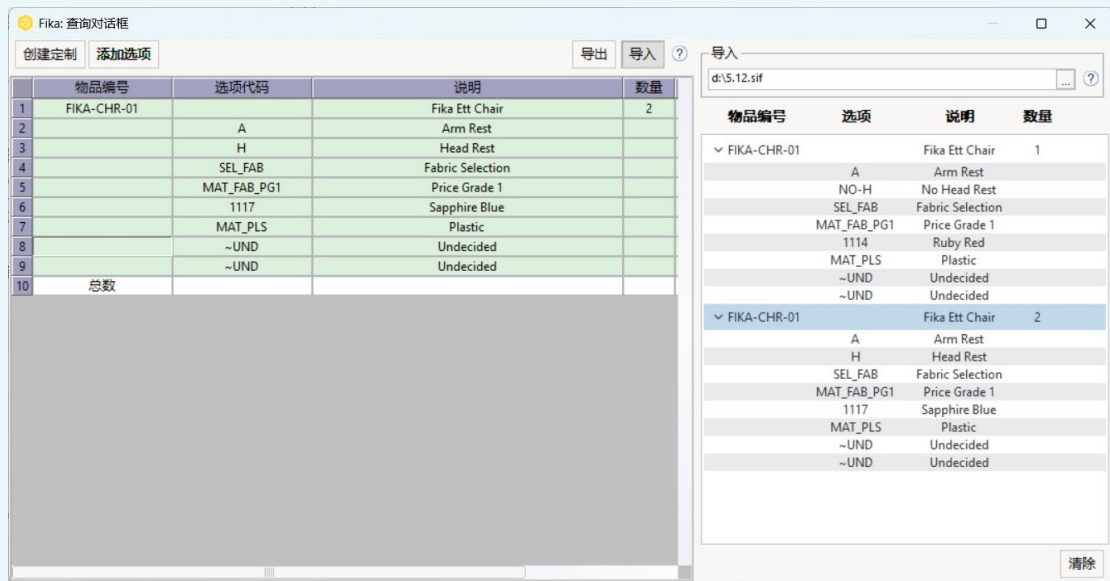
Fika: 查询对话框

创建定制 添加选项 导出 导入 ?

| | 物品编号 | 选项代码 | 说明 | 数量 |
|---|---|---|---|---|
| 1 | FIKA-CHR-01 | | Fika Ett Chair | 2 |
| 2 | | A | Arm Rest | |
| 3 | | H | Head Rest | |
| 4 | | SEL_FAB | Fabric Selection | |
| 5 | | MAT_FAB_PG1 | Price Grade 1 | |
| 6 | | 1117 | Sapphire Blue | |
| 7 | | MAT_PLS | Plastic | |
| 8 | | ~UND | Undecided | |
| 9 | | ~UND | Undecided | |
| 10 | 总数 | | | |

导入
d:\5.12.sif
...
?

| 物品编号 | 选项 | 说明 | 数量 |
|---|---|---|---|
| FIKA-CHR-01 | | Fika Ett Chair | 1 |
| | A | Arm Rest | |
| | NO-H | No Head Rest | |
| | SEL_FAB | Fabric Selection | |
| | MAT_FAB_PG1 | Price Grade 1 | |
| | 1114 | Ruby Red | |
| | MAT_PLS | Plastic | |
| | ~UND | Undecided | |
| | ~UND | Undecided | |
| FIKA-CHR-01 | | Fika Ett Chair | 2 |
| | A | Arm Rest | |
| | H | Head Rest | |
| | SEL_FAB | Fabric Selection | |
| | MAT_FAB_PG1 | Price Grade 1 | |
| | 1117 | Sapphire Blue | |
| | MAT_PLS | Plastic | |
| | ~UND | Undecided | |
| | ~UND | Undecided | |

清除